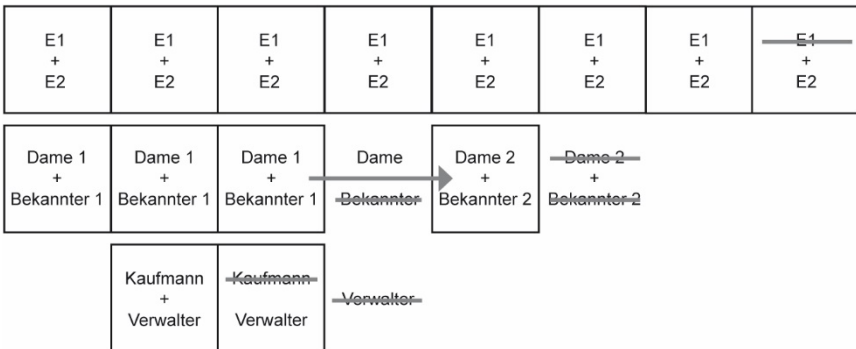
| E1 + E2 | E1 + E2 | E1 + E2 | E1 + E2 | E1 + E2 | E1 + E2 | E1 + E2 | ~~E1~~ + E2 |
|---|---|---|---|---|---|---|---|

| Dame 1 + Bekannter 1 | Dame 1 + Bekannter 1 | Dame 1 + Bekannter 1 | Dame ~~Bekannter~~ | Dame 2 + Bekannter 2 | ~~Dame 2~~ + ~~Bekannter 2~~ |
|---|---|---|---|---|---|

| Kaufmann + Verwalter | ~~Kaufmann~~ Verwalter | ~~Verwalter~~ |
|---|---|---|